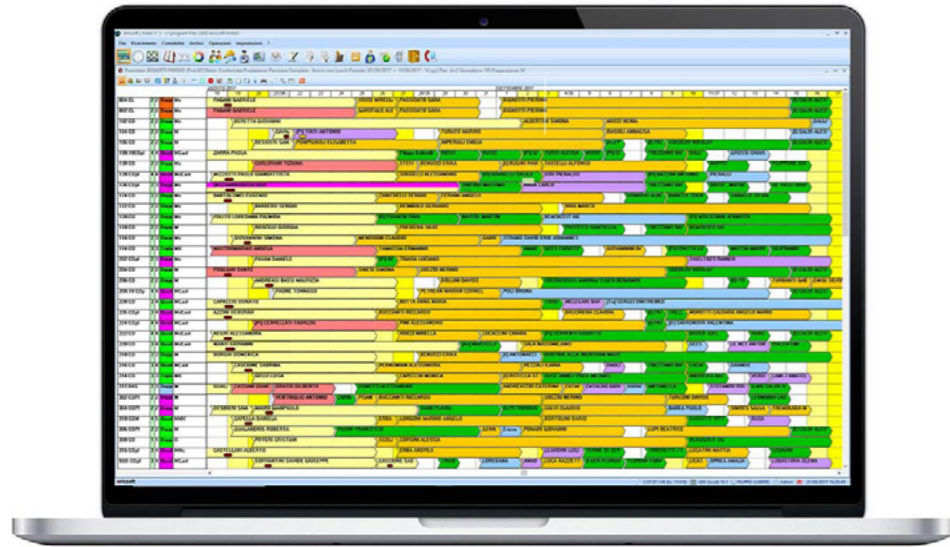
File Prenotazioni Contabilità Archivi Opzioni Impostazioni ?

AGOSTO 2017

SETTEMBRE 2017

PAGANI GABRIELE

VIOLA MIRELLA

PASSIGATO SARA

BIGHETTI PIERINO

SAROTINI CARLO

ALBERTA GIOVANNI

MIAZZI ROSA

ZAPPA PAOLA

FABIANI GABRIELE

CAPACCIO DONATO

MOTTA ANNA MARIA

LIPPOLIS RAFFAELLA

CATUCCI ENRICO

BONDI DOMENICA

DEDONI SARA

CASTELLANI ALBERTO

SCHLESINGER

ericsoft

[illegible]